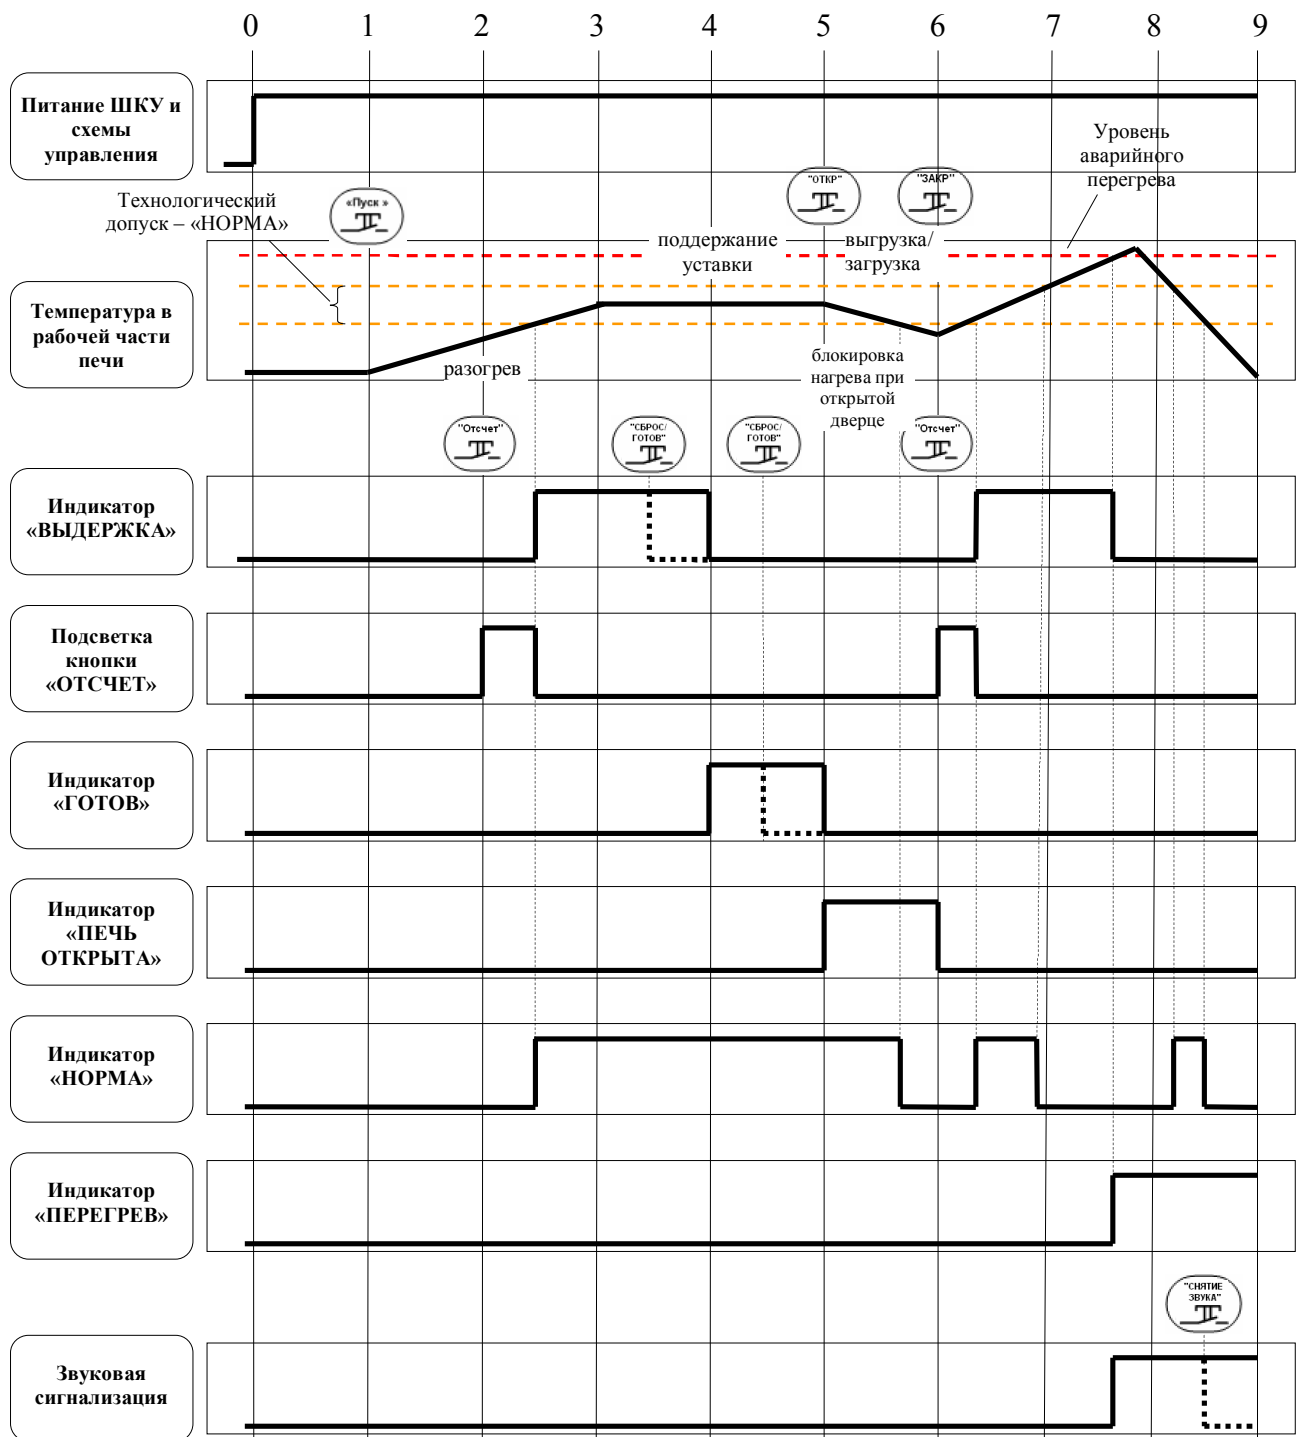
0 1 2 3 4 5 6 7 8 9

Питание ШКУ и схемы управления

Технологический допуск – «НОРМА»

«Пуск»

"ОТКР"

"ЗАКР"

Уровень аварийного перегрева

поддержание уставки

выгрузка/загрузка

Температура в рабочей части печи

разогрев

блокировка нагрева при открытой дверце

"Отсчет"

"СБРОС/ГОТОВ"

"СБРОС/ГОТОВ"

"Отсчет"

Индикатор «ВЫДЕРЖКА»

Подсветка кнопки «ОТСЧЕТ»

Индикатор «ГОТОВ»

Индикатор «ПЕЧЬ ОТКРЫТА»

Индикатор «НОРМА»

Индикатор «ПЕРЕГРЕВ»

"СНЯТИЕ ЗВУКА"

Звуковая сигнализация